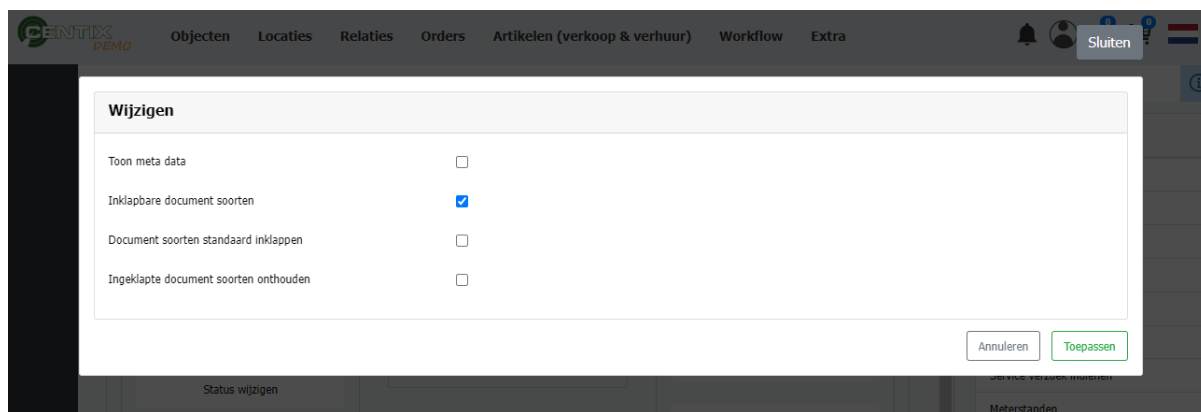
CENTIX DEMO Objecten Locaties Relaties Orders Artikelen (verkoop & verhuur) Workflow Extra

0 0

Sluiten

Wijzigen

Toon meta data

Inklapbare document soorten

Document soorten standaard inklappen

Ingeklapte document soorten onthouden

Annuleren Toepassen

Status wijzigen

Service verzoek indienen

Meterstanden